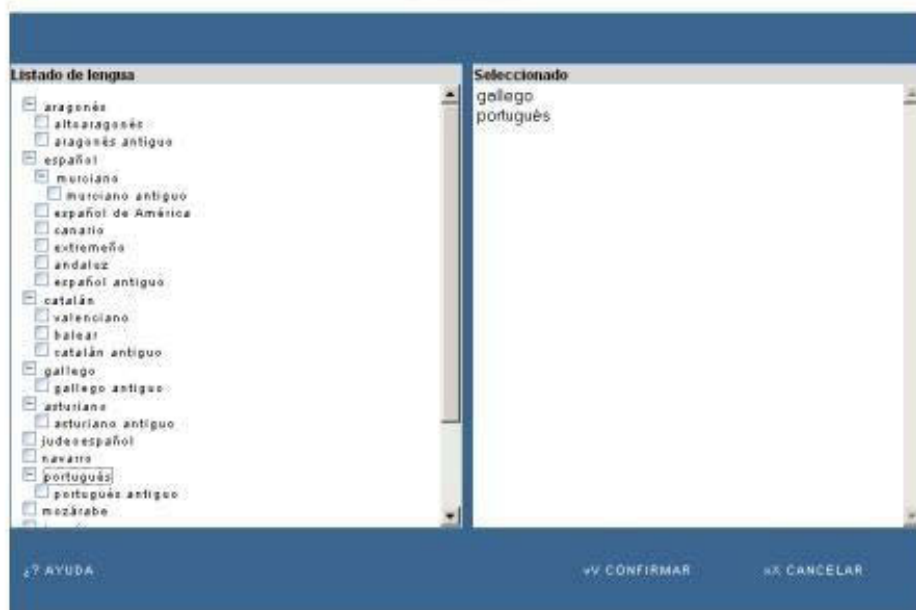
Listado de lengua

aragonés
altoaragonés
aragonés antiguo
español
murciano
murciano antiguo
español de América
canario
extremeño
andaluz
español antiguo
catalán
valenciano
balear
catalán antiguo
gallego
gallego antiguo
asturiano
asturiano antiguo
judeoespañol
navarro
portugués
portugués antiguo
mozárabe

Seleccionado
gallego
portugués

¿? AYUDA

vV CONFIRMAR

xX CANCELAR